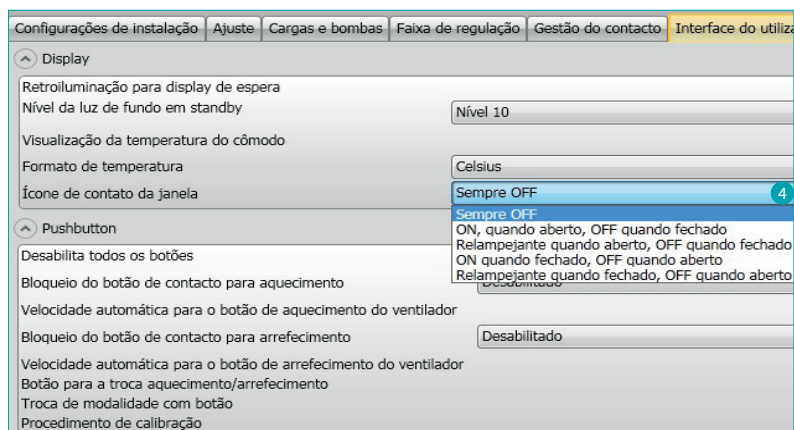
Configurações de instalação | Ajuste | Cargas e bombas | Faixa de regulação | Gestão do contacto | Interface do utiliz

Display

Retroiluminação para display de espera

Nível da luz de fundo em standby | Nível 10

Visualização da temperatura do cômodo

Formato de temperatura | Celsius

Ícone de contato da janela | Sempre OFF

4

Sempre OFF
ON, quando aberto, OFF quando fechado
Relampejante quando aberto, OFF quando fechado
ON quando fechado, OFF quando aberto
Relampejante quando fechado, OFF quando aberto

Pushbutton

Desabilita todos os botões

Bloqueio do botão de contacto para aquecimento | Desabilitado

Velocidade automática para o botão de aquecimento do ventilador

Bloqueio do botão de contacto para arrefecimento | Desabilitado

Velocidade automática para o botão de arrefecimento do ventilador

Botão para a troca aquecimento/arrefecimento

Troca de modalidade com botão

Procedimento de calibração